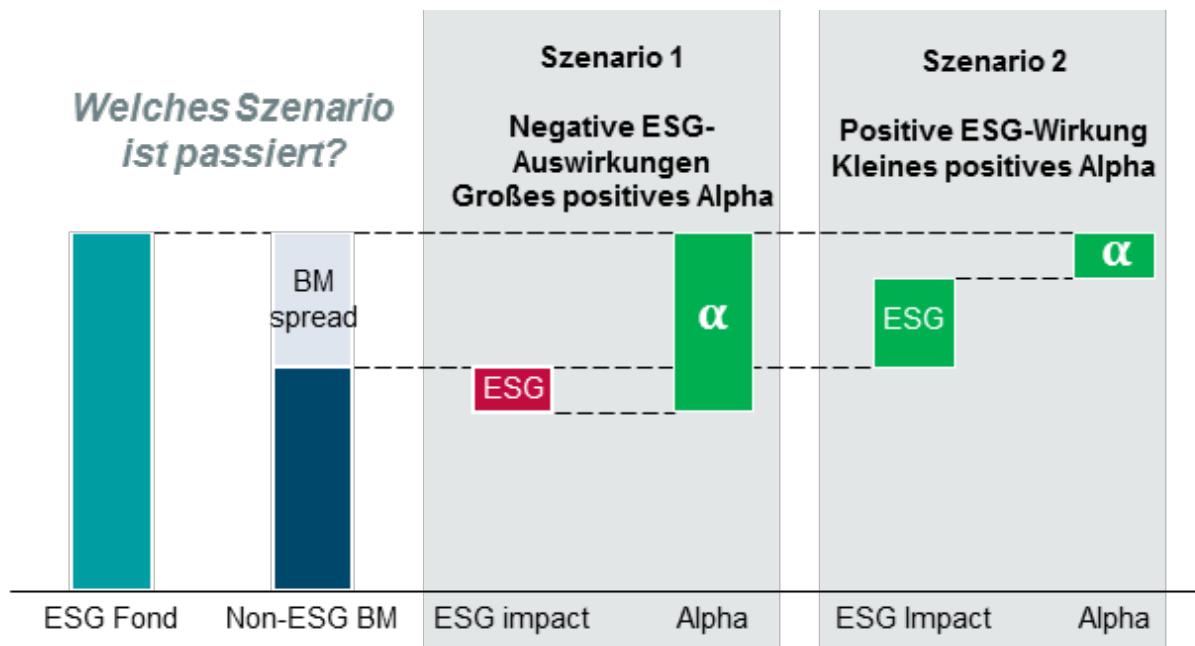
Welches Szenario ist passiert?

Szenario 1

Negative ESG-Auswirkungen
Großes positives Alpha

Szenario 2

Positive ESG-Wirkung
Kleines positives Alpha

BM spread

ESG

$\alpha$

ESG

$\alpha$

ESG Fond

Non-ESG BM

ESG impact

Alpha

ESG Impact

Alpha